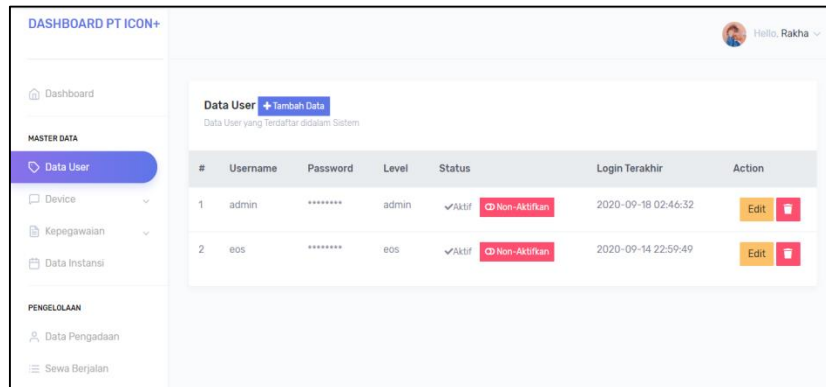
DASHBOARD PT ICON+

Hello, Rakha

Dashboard

MASTER DATA

Data User

Device

Kepegawaian

Data Instansi

PENGELOLAAN

Data Pengadaan

Sewa Berjalan

Data User + Tambah Data

Data User yang Terdaftar didalam Sistem

| # | Username | Password | Level | Status | Login Terakhir | Action |
|---|---|---|---|---|---|---|
| 1 | admin | ******** | admin | ✓Aktif Non-Aktifkan | 2020-09-18 02:46:32 | Edit |
| 2 | eos | ******** | eos | ✓Aktif Non-Aktifkan | 2020-09-14 22:59:49 | Edit |